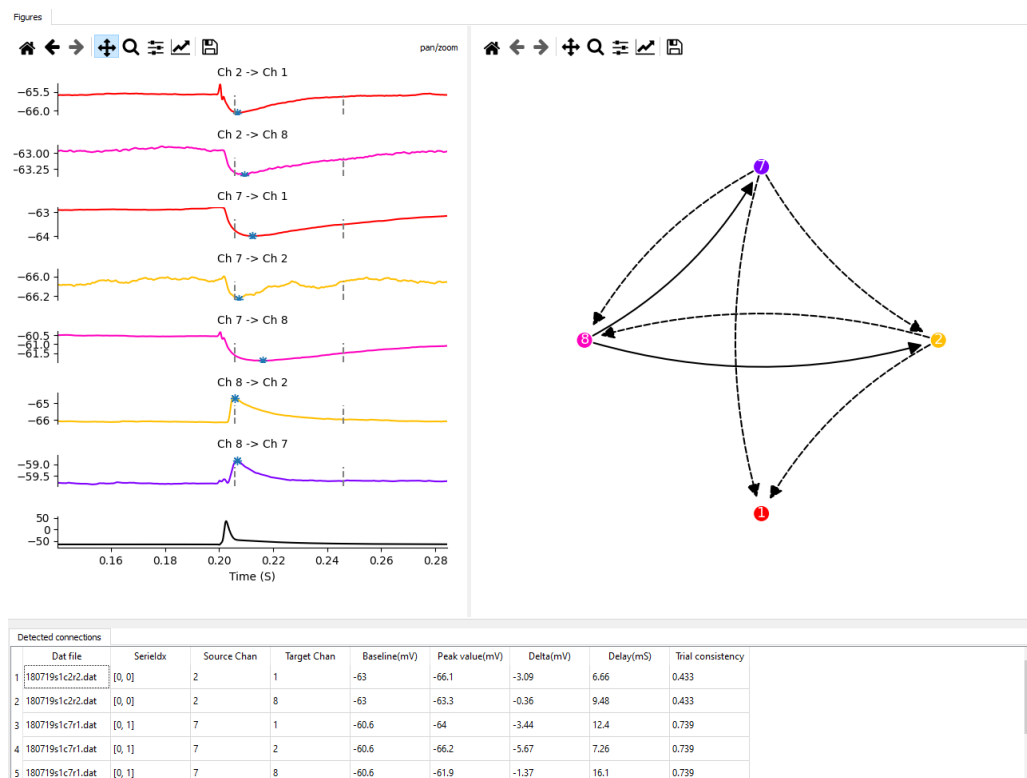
Figures

pan/zoom

Ch 2 -> Ch 1
−65.5
−66.0

Ch 2 -> Ch 8
−63.00
−63.25

Ch 7 -> Ch 1
−63
−64

Ch 7 -> Ch 2
−66.0
−66.2

Ch 7 -> Ch 8
−60.5
−61.0
−61.5

Ch 8 -> Ch 2
−65
−66

Ch 8 -> Ch 7
−59.0
−59.5

50
0
−50

0.16 0.18 0.20 0.22 0.24 0.26 0.28
Time (S)

7
8
2
1

Detected connections

| | Dat file | SerieIdx | Source Chan | Target Chan | Baseline(mV) | Peak value(mV) | Delta(mV) | Delay(mS) | Trial consistency |
|---|---|---|---|---|---|---|---|---|---|
| 1 | 180719s1c2r2.dat | [0, 0] | 2 | 1 | -63 | -66.1 | -3.09 | 6.66 | 0.433 |
| 2 | 180719s1c2r2.dat | [0, 0] | 2 | 8 | -63 | -63.3 | -0.36 | 9.48 | 0.433 |
| 3 | 180719s1c7r1.dat | [0, 1] | 7 | 1 | -60.6 | -64 | -3.44 | 12.4 | 0.739 |
| 4 | 180719s1c7r1.dat | [0, 1] | 7 | 2 | -60.6 | -66.2 | -5.67 | 7.26 | 0.739 |
| 5 | 180719s1c7r1.dat | [0, 1] | 7 | 8 | -60.6 | -61.9 | -1.37 | 16.1 | 0.739 |